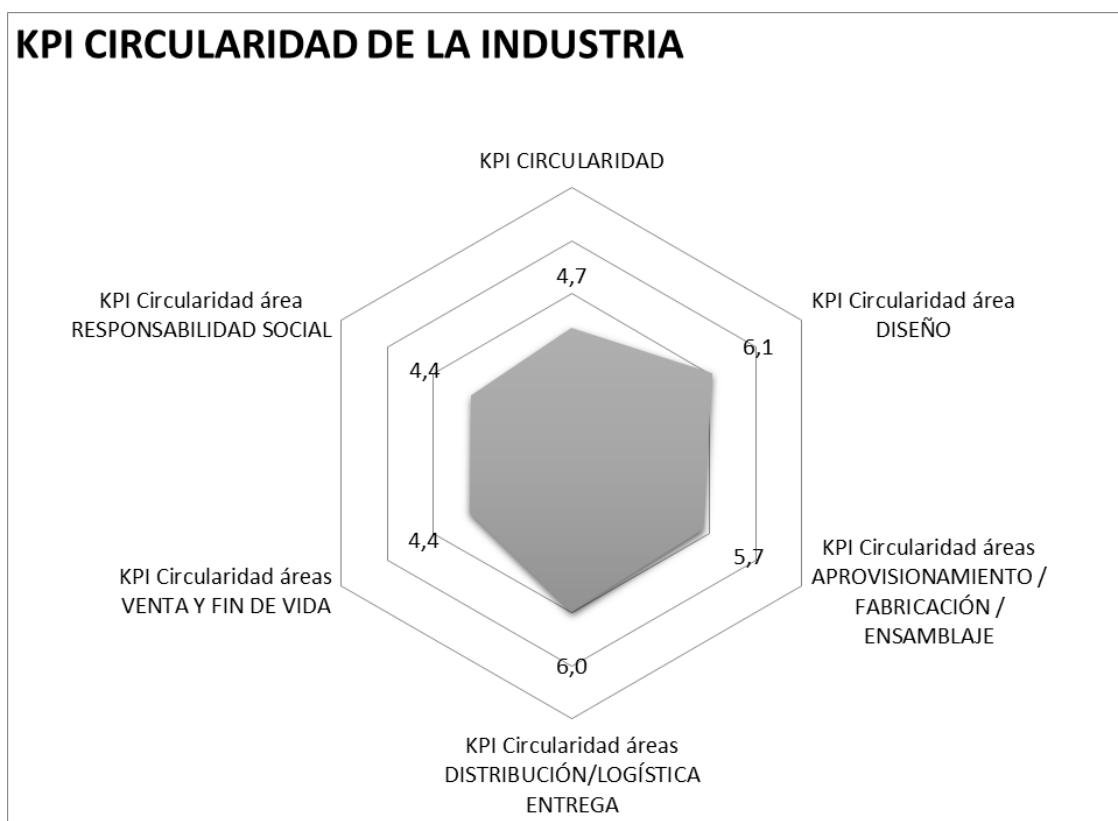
KPI CIRCULARIDAD DE LA INDUSTRIA

KPI CIRCULARIDAD

4,7

KPI Circularidad área DISEÑO

6,1

KPI Circularidad áreas APROVISIONAMIENTO / FABRICACIÓN / ENSAMBLAJE

5,7

KPI Circularidad áreas DISTRIBUCIÓN/LOGÍSTICA ENTREGA

6,0

KPI Circularidad áreas VENTA Y FIN DE VIDA

4,4

KPI Circularidad área RESPONSABILIDAD SOCIAL

4,4